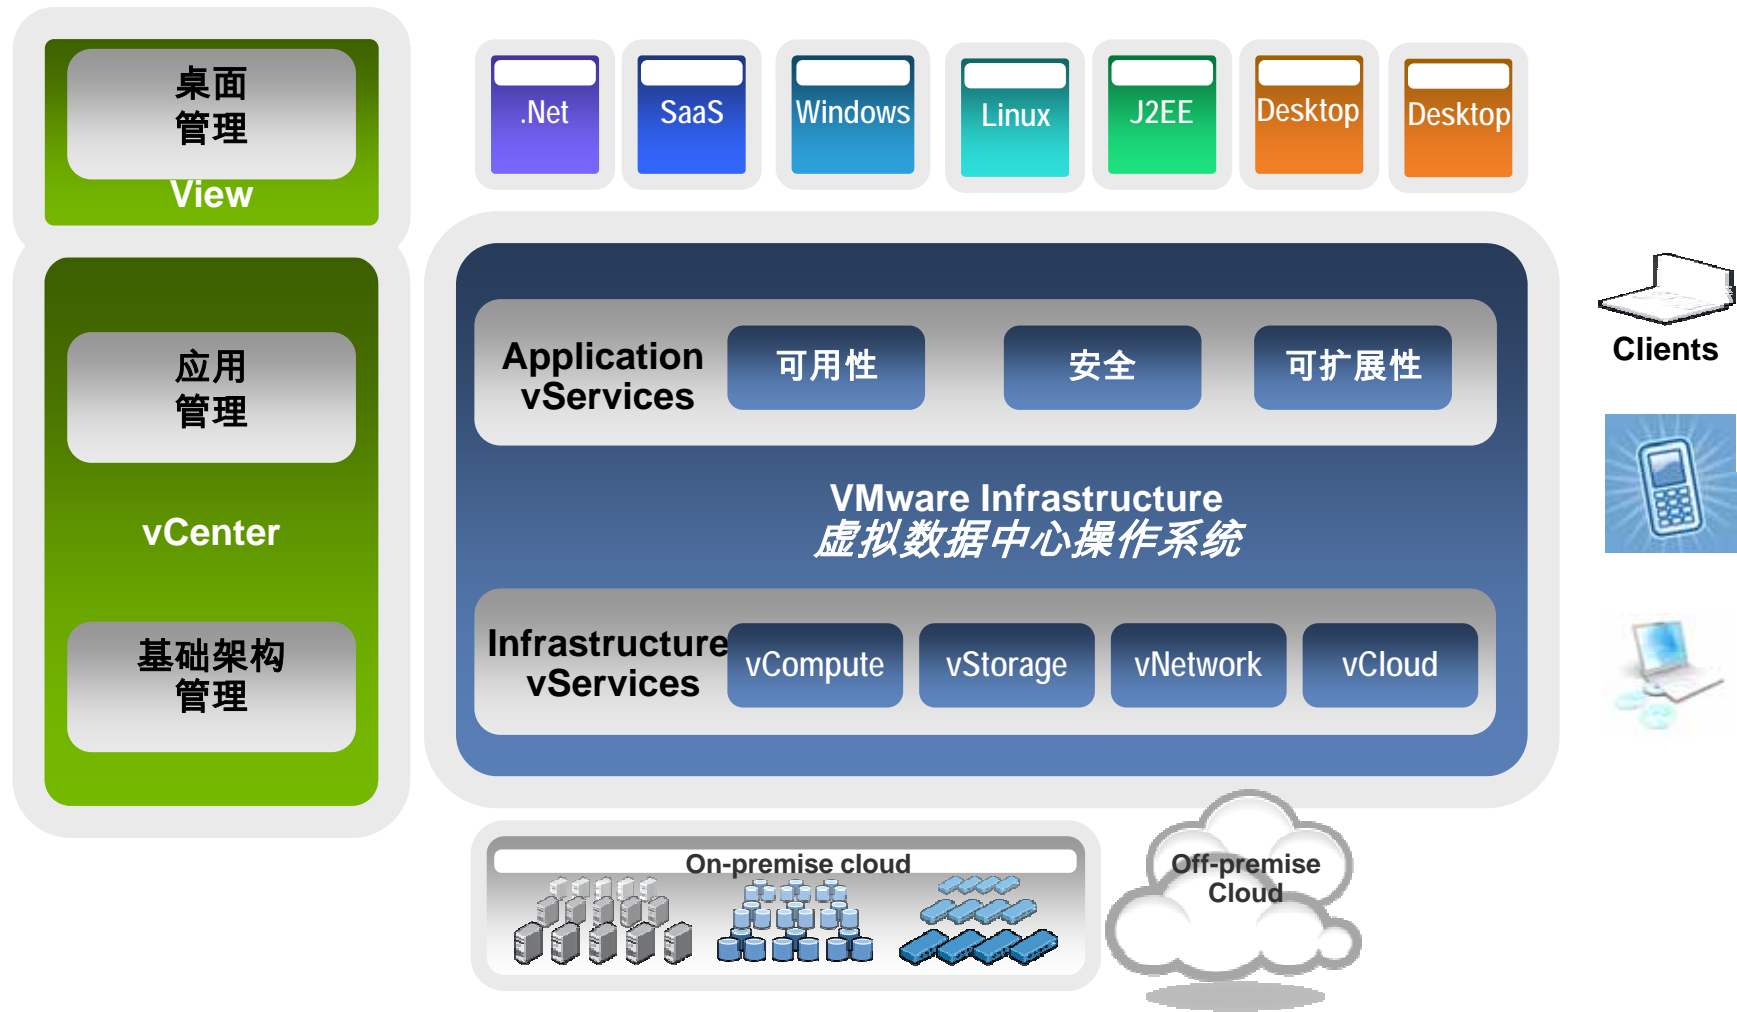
桌面
管理
View

应用
管理

vCenter

基础架构
管理

.Net
SaaS
Windows
Linux
J2EE
Desktop
Desktop

Application vServices
可用性
安全
可扩展性

VMware Infrastructure
虚拟数据中心操作系统

Infrastructure vServices
vCompute
vStorage
vNetwork
vCloud

Clients

On-premise cloud

Off-premise Cloud